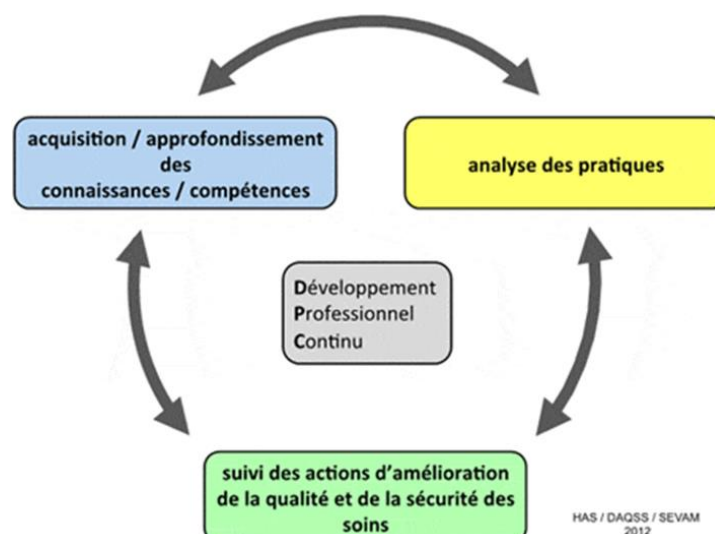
acquisition / approfondissement des connaissances / compétences

analyse des pratiques

Développement
Professionnel
Continu

suivi des actions d'amélioration de la qualité et de la sécurité des soins

HAS / DAQSS / SEVAM
2012